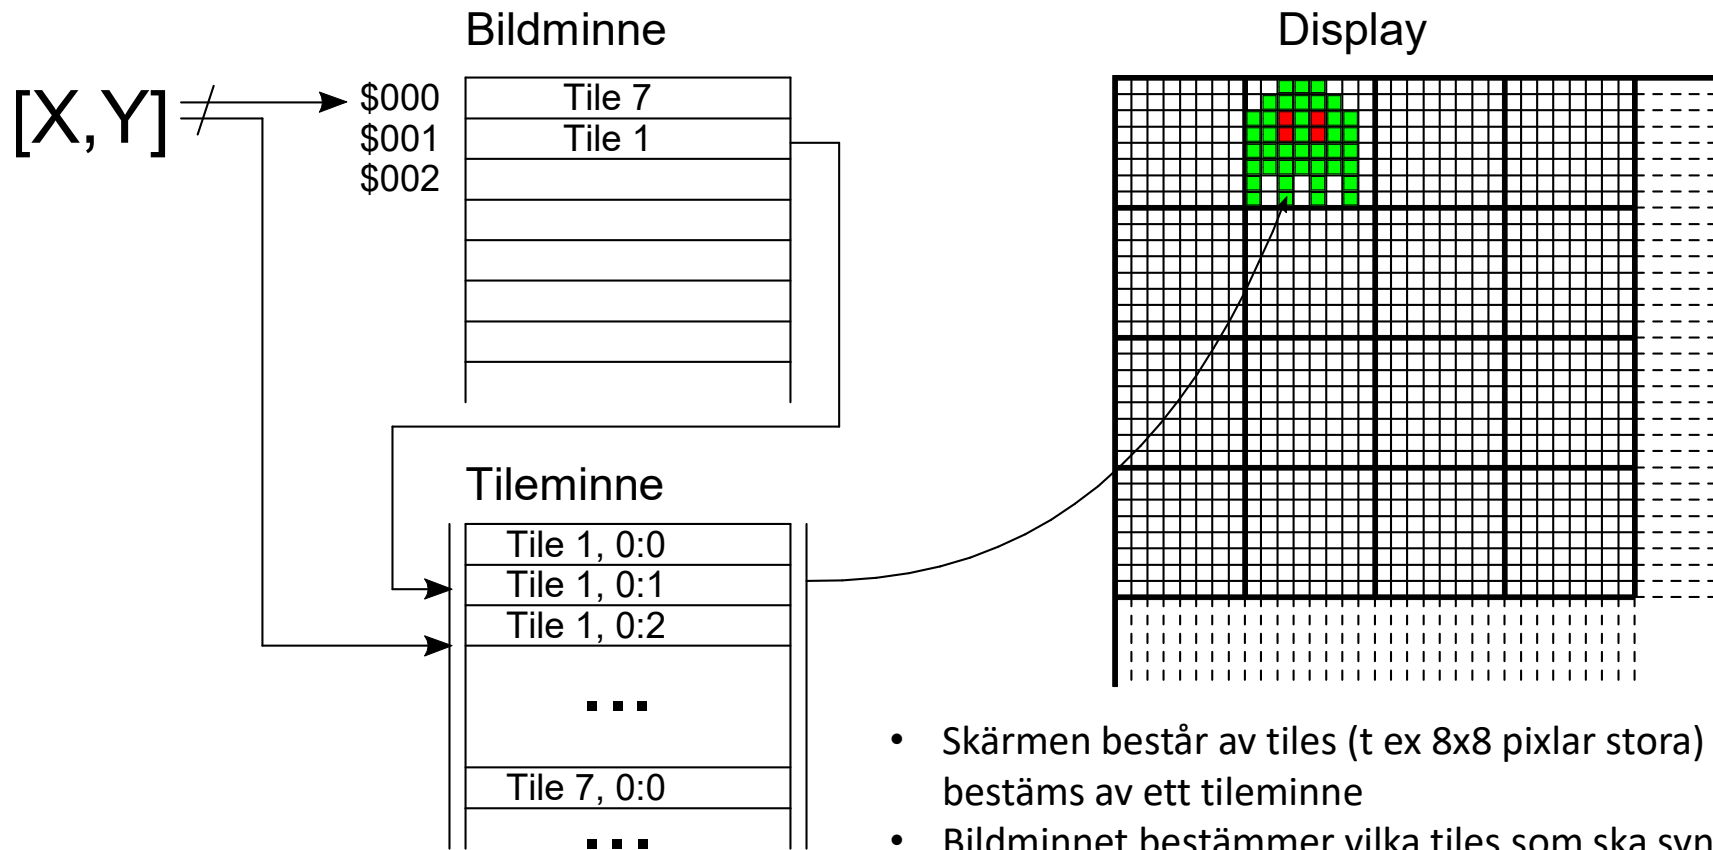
Bildminne

Display

[X,Y]

$000
$001
$002

Tile 7
Tile 1

Tileminne

Tile 1, 0:0
Tile 1, 0:1
Tile 1, 0:2
...
Tile 7, 0:0
...

• Skärmen består av tiles (t ex 8x8 pixlar stora) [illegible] bestäms av ett tileminne
• Bildminnet bestämmer vilka tiles som ska syn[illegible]